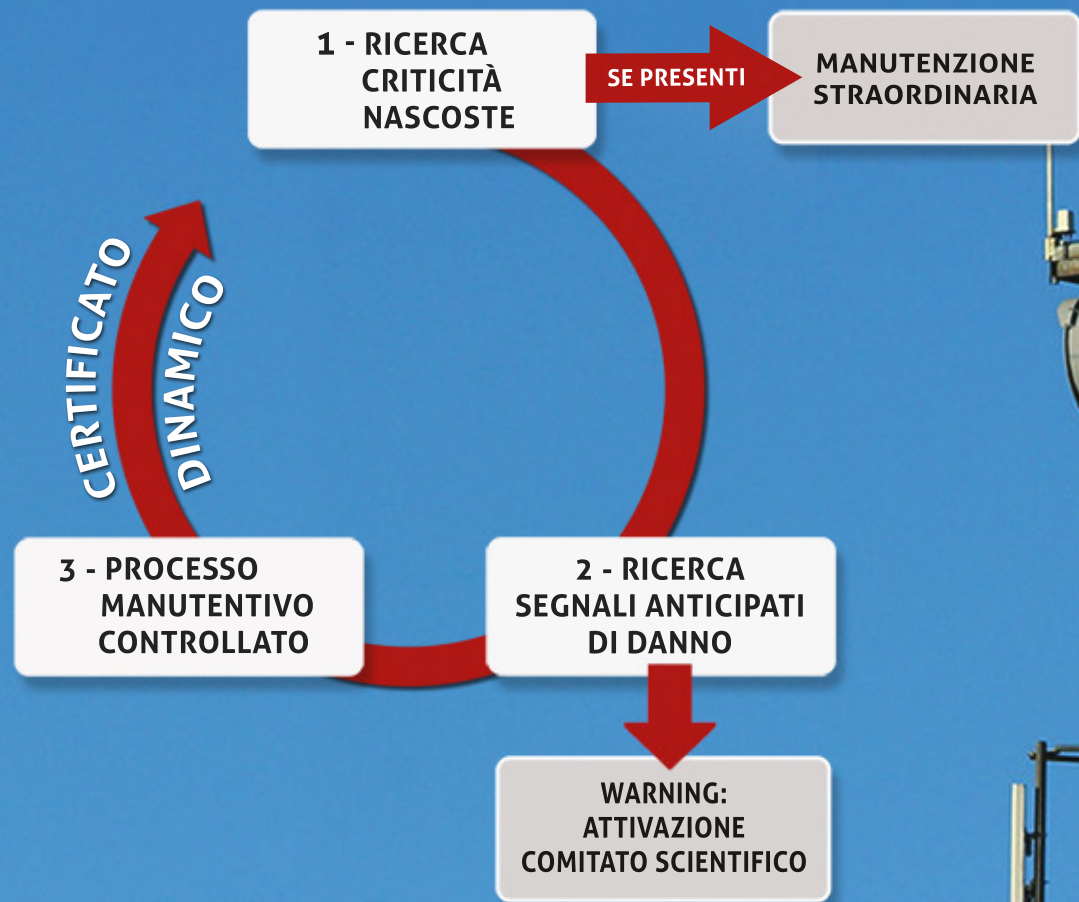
1 - RICERCA CRITICITÀ NASCOSTE

SE PRESENTI

MANUTENZIONE STRAORDINARIA

CERTIFICATO DINAMICO

3 - PROCESSO MANUTENTIVO CONTROLLATO

2 - RICERCA SEGNALI ANTICIPATI DI DANNO

WARNING: ATTIVAZIONE COMITATO SCIENTIFICO